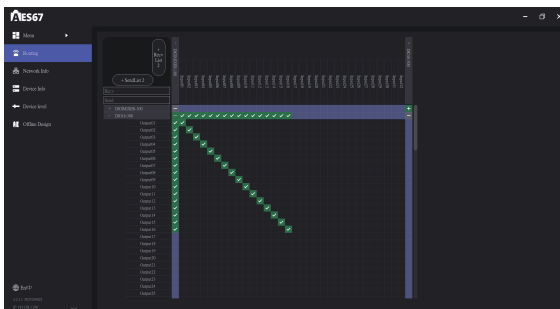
AES67

Menu

Routing

Network Info

Device Info

Device level

Offline Design

Recv List 2

Send List 2

Output1
Output2
Output3
Output4
Output5
Output6
Output7
Output8
Output9
Output10
Output11
Output12
Output13
Output14
Output15
Output16
Output17
Output18
Output19
Output20
Output21
Output22
Output23
Output24

EnIP

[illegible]